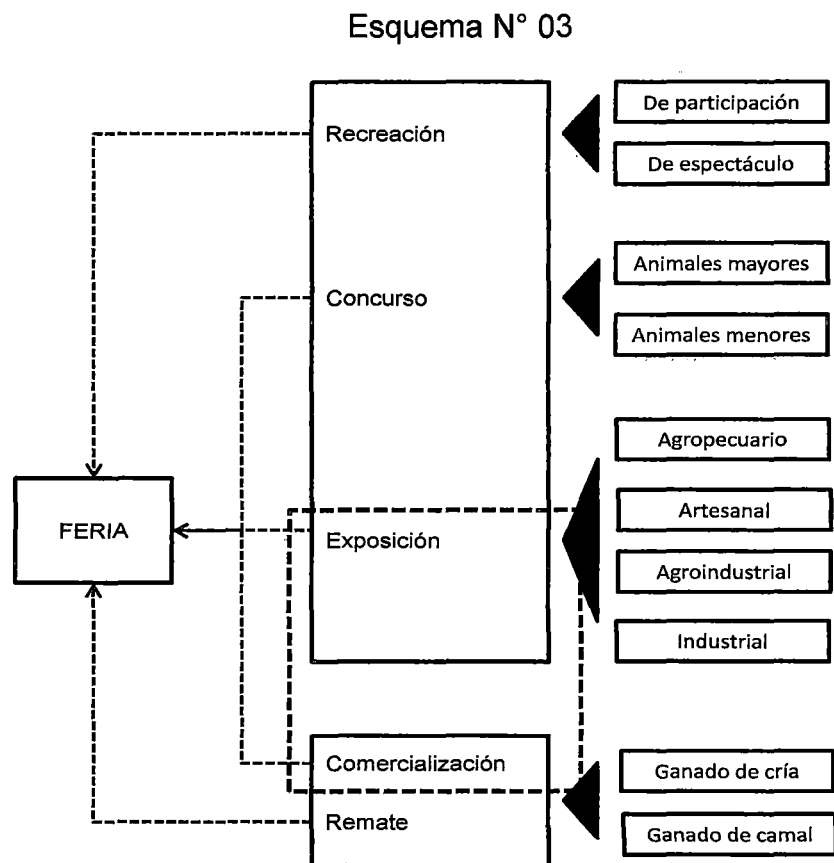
Esquema N° 03

Recreación

Concurso

Exposición

Comercialización

Remate

FERIA

De participación

De espectáculo

Animales mayores

Animales menores

Agropecuario

Artesanal

Agroindustrial

Industrial

Ganado de cría

Ganado de camal